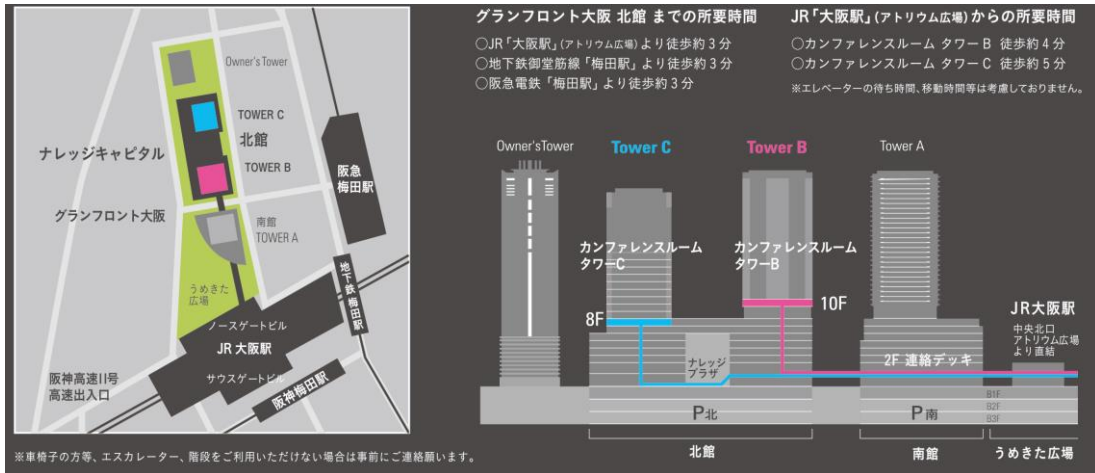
Owner's Tower
TOWER C
北館
TOWER B
ナレッジキャピタル
阪急
梅田駅
グランフロント大阪
南館
TOWER A
うめきた
広場
地下鉄梅田駅
ノースゲートビル
JR 大阪駅
サウスゲートビル
阪神高速II号
高速出入口
阪神梅田駅

グランフロント大阪 北館 までの所要時間
○JR「大阪駅」(アトリウム広場) より徒歩約 3 分
○地下鉄御堂筋線「梅田駅」より徒歩約 3 分
○阪急電鉄「梅田駅」より徒歩約 3 分

JR「大阪駅」(アトリウム広場) からの所要時間
○カンファレンスルーム タワー B 徒歩約 4 分
○カンファレンスルーム タワー C 徒歩約 5 分
※エレベーターの待ち時間、移動時間等は考慮しておりません。

Owner'sTower
Tower C
Tower B
Tower A
カンファレンスルーム
タワーC
カンファレンスルーム
タワーB
8F
10F
ナレッジ
プラザ
2F 連絡デッキ
JR大阪駅
中央北口
アトリウム広場
より直結
P北
P南
B1F
B2F
B3F
北館
南館
うめきた広場

※車椅子の方等、エスカレーター、階段をご利用いただけない場合は事前にご連絡願います。